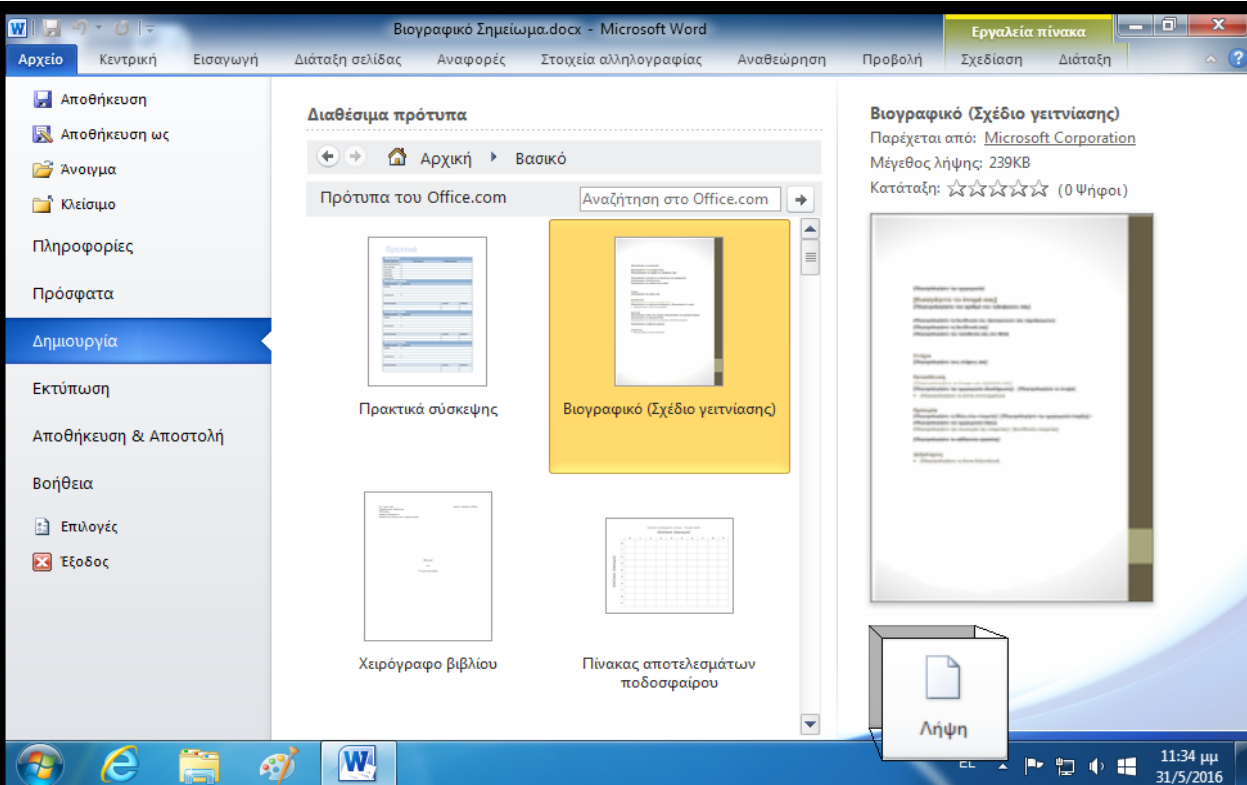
Βιογραφικό Σημείωμα.docx - Microsoft Word

Εργαλεία πίνακα

Αρχείο | Κεντρική | Εισαγωγή | Διάταξη σελίδας | Αναφορές | Στοιχεία αλληλογραφίας | Αναθεώρηση | Προβολή | Σχεδίαση | Διάταξη

Αποθήκευση
Αποθήκευση ως
Άνοιγμα
Κλείσιμο
Πληροφορίες
Πρόσφατα
Δημιουργία
Εκτύπωση
Αποθήκευση & Αποστολή
Βοήθεια
Επιλογές
Έξοδος

Διαθέσιμα πρότυπα

Αρχική ▸ Βασικό

Πρότυπα του Office.com

Αναζήτηση στο Office.com

Πρακτικά σύσκεψης

Βιογραφικό (Σχέδιο γειτνίασης)

Χειρόγραφο βιβλίου

Πίνακας αποτελεσμάτων ποδοσφαίρου

Βιογραφικό (Σχέδιο γειτνίασης)
Παρέχεται από: Microsoft Corporation
Μέγεθος λήψης: 239KB
Κατάταξη: ☆☆☆☆☆ (0 Ψήφοι)

Λήψη

EL

11:34 μμ
31/5/2016